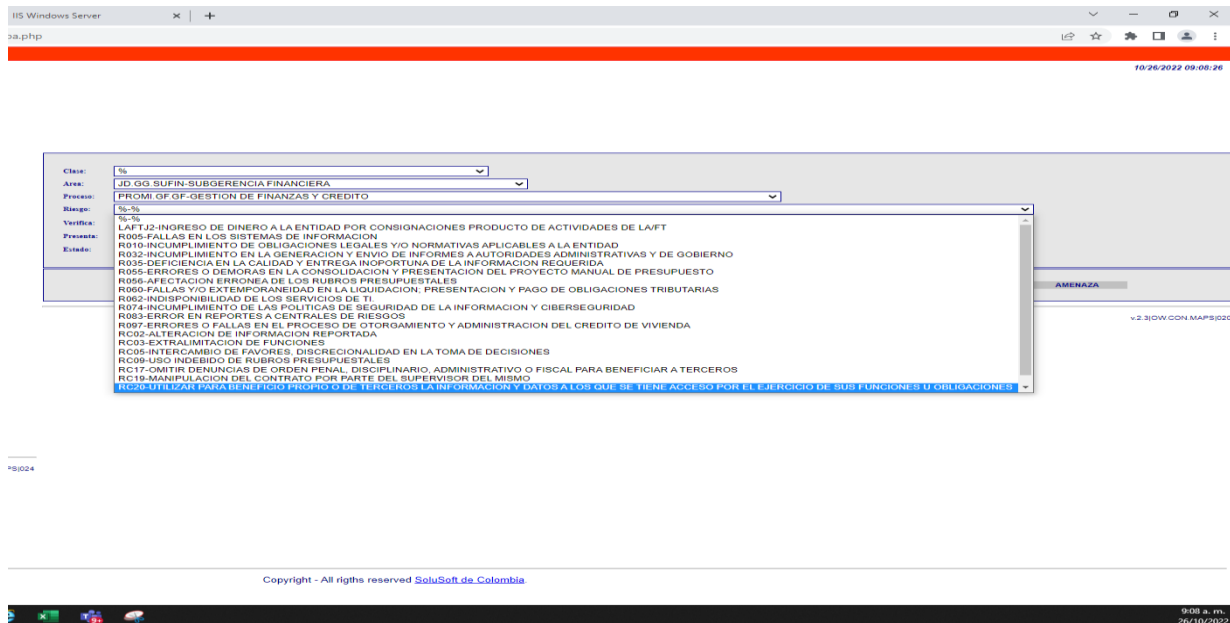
IIS Windows Server × +

pa.php

10/26/2022 09:08:26

Clase: %
Area: JD.GG.SUFIN-SUBGERENCIA FINANCIERA
Proceso: PROMI.GF.GF-GESTION DE FINANZAS Y CREDITO
Riesgo: %-%
Verifica:
Presenta:
Estado:

%-%
LAFTJ2-INGRESO DE DINERO A LA ENTIDAD POR CONSIGNACIONES PRODUCTO DE ACTIVIDADES DE LA/FT
R005-FALLAS EN LOS SISTEMAS DE INFORMACION
R010-INCUMPLIMIENTO DE OBLIGACIONES LEGALES Y/O NORMATIVAS APLICABLES A LA ENTIDAD
R032-INCUMPLIMIENTO EN LA GENERACION Y ENVIO DE INFORMES A AUTORIDADES ADMINISTRATIVAS Y DE GOBIERNO
R035-DEFICIENCIA EN LA CALIDAD Y ENTREGA INOPORTUNA DE LA INFORMACION REQUERIDA
R055-ERRORES O DEMORAS EN LA CONSOLIDACION Y PRESENTACION DEL PROYECTO MANUAL DE PRESUPUESTO
R056-AFECTACION ERRONEA DE LOS RUBROS PRESUPUESTALES
R060-FALLAS Y/O EXTEMPORANEIDAD EN LA LIQUIDACION, PRESENTACION Y PAGO DE OBLIGACIONES TRIBUTARIAS
R062-INDISPONIBILIDAD DE LOS SERVICIOS DE TI
R074-INCUMPLIMIENTO DE LAS POLITICAS DE SEGURIDAD DE LA INFORMACION Y CIBERSEGURIDAD
R083-ERROR EN REPORTES A CENTRALES DE RIESGOS
R097-ERRORES O FALLAS EN EL PROCESO DE OTORGAMIENTO Y ADMINISTRACION DEL CREDITO DE VIVIENDA
RC02-ALTERACION DE INFORMACION REPORTADA
RC03-EXTRALIMITACION DE FUNCIONES
RC05-INTERCAMBIO DE FAVORES, DISCRECIONALIDAD EN LA TOMA DE DECISIONES
RC09-USO INDEBIDO DE RUBROS PRESUPUESTALES
RC17-OMITIR DENUNCIAS DE ORDEN PENAL, DISCIPLINARIO, ADMINISTRATIVO O FISCAL PARA BENEFICIAR A TERCEROS
RC19-MANIPULACION DEL CONTRATO POR PARTE DEL SUPERVISOR DEL MISMO
RC20-UTILIZAR PARA BENEFICIO PROPIO O DE TERCEROS LA INFORMACION Y DATOS A LOS QUE SE TIENE ACCESO POR EL EJERCICIO DE SUS FUNCIONES U OBLIGACIONES

AMENAZA

v.2.3|OW.CON.MAPS|020

PS|024

Copyright - All rigths reserved SoluSoft de Colombia.

9:08 a. m.
26/10/2022